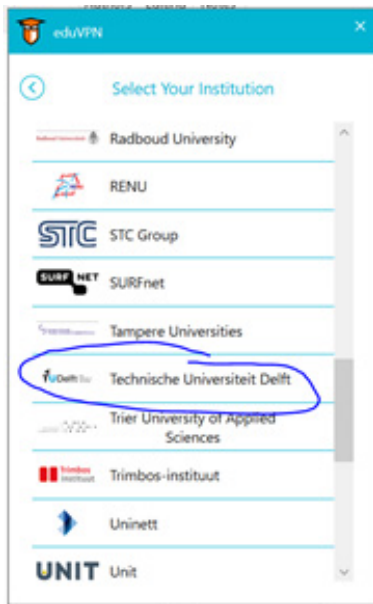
eduVPN

Select Your Institution

Radboud Universiteit Radboud University

RENU

STC STC Group

SURF NET SURFnet

Tampere Universities

TU Delft Technische Universiteit Delft

Trier University of Applied Sciences

Trimbos Instituut Trimbos-instituut

Uninett

UNIT Unit